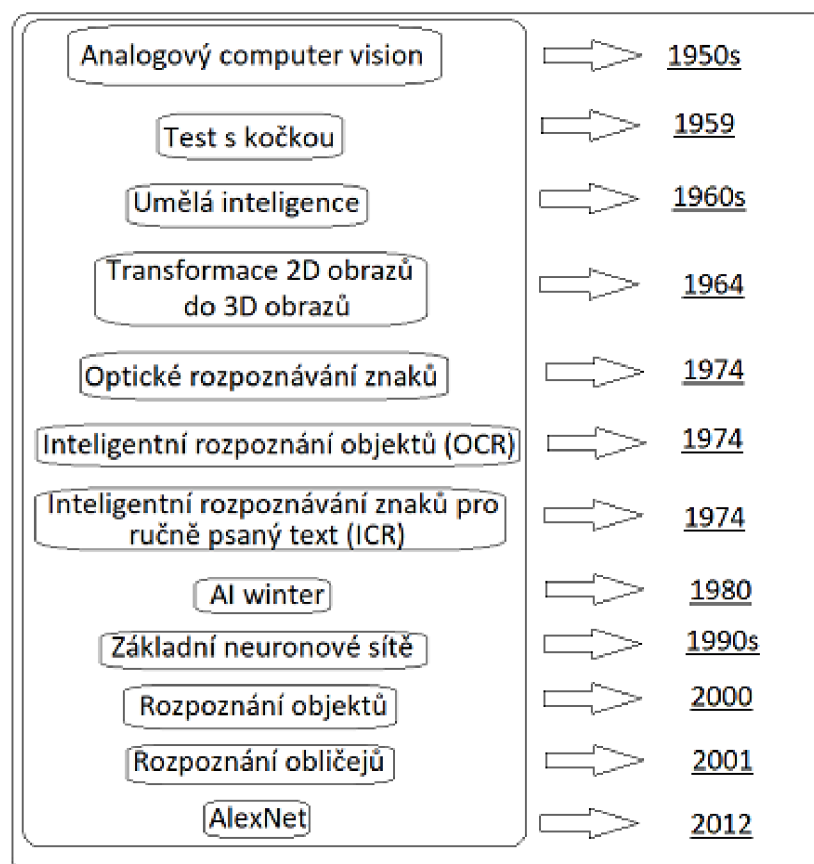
| | |
|---|---|
| Analogový computer vision | 1950s |
| Test s kočkou | 1959 |
| Umělá inteligence | 1960s |
| Transformace 2D obrazů do 3D obrazů | 1964 |
| Optické rozpoznávání znaků | 1974 |
| Inteligentní rozpoznání objektů (OCR) | 1974 |
| Inteligentní rozpoznávání znaků pro ručně psaný text (ICR) | 1974 |
| AI winter | 1980 |
| Základní neuronové sítě | 1990s |
| Rozpoznání objektů | 2000 |
| Rozpoznání obličejů | 2001 |
| AlexNet | 2012 |